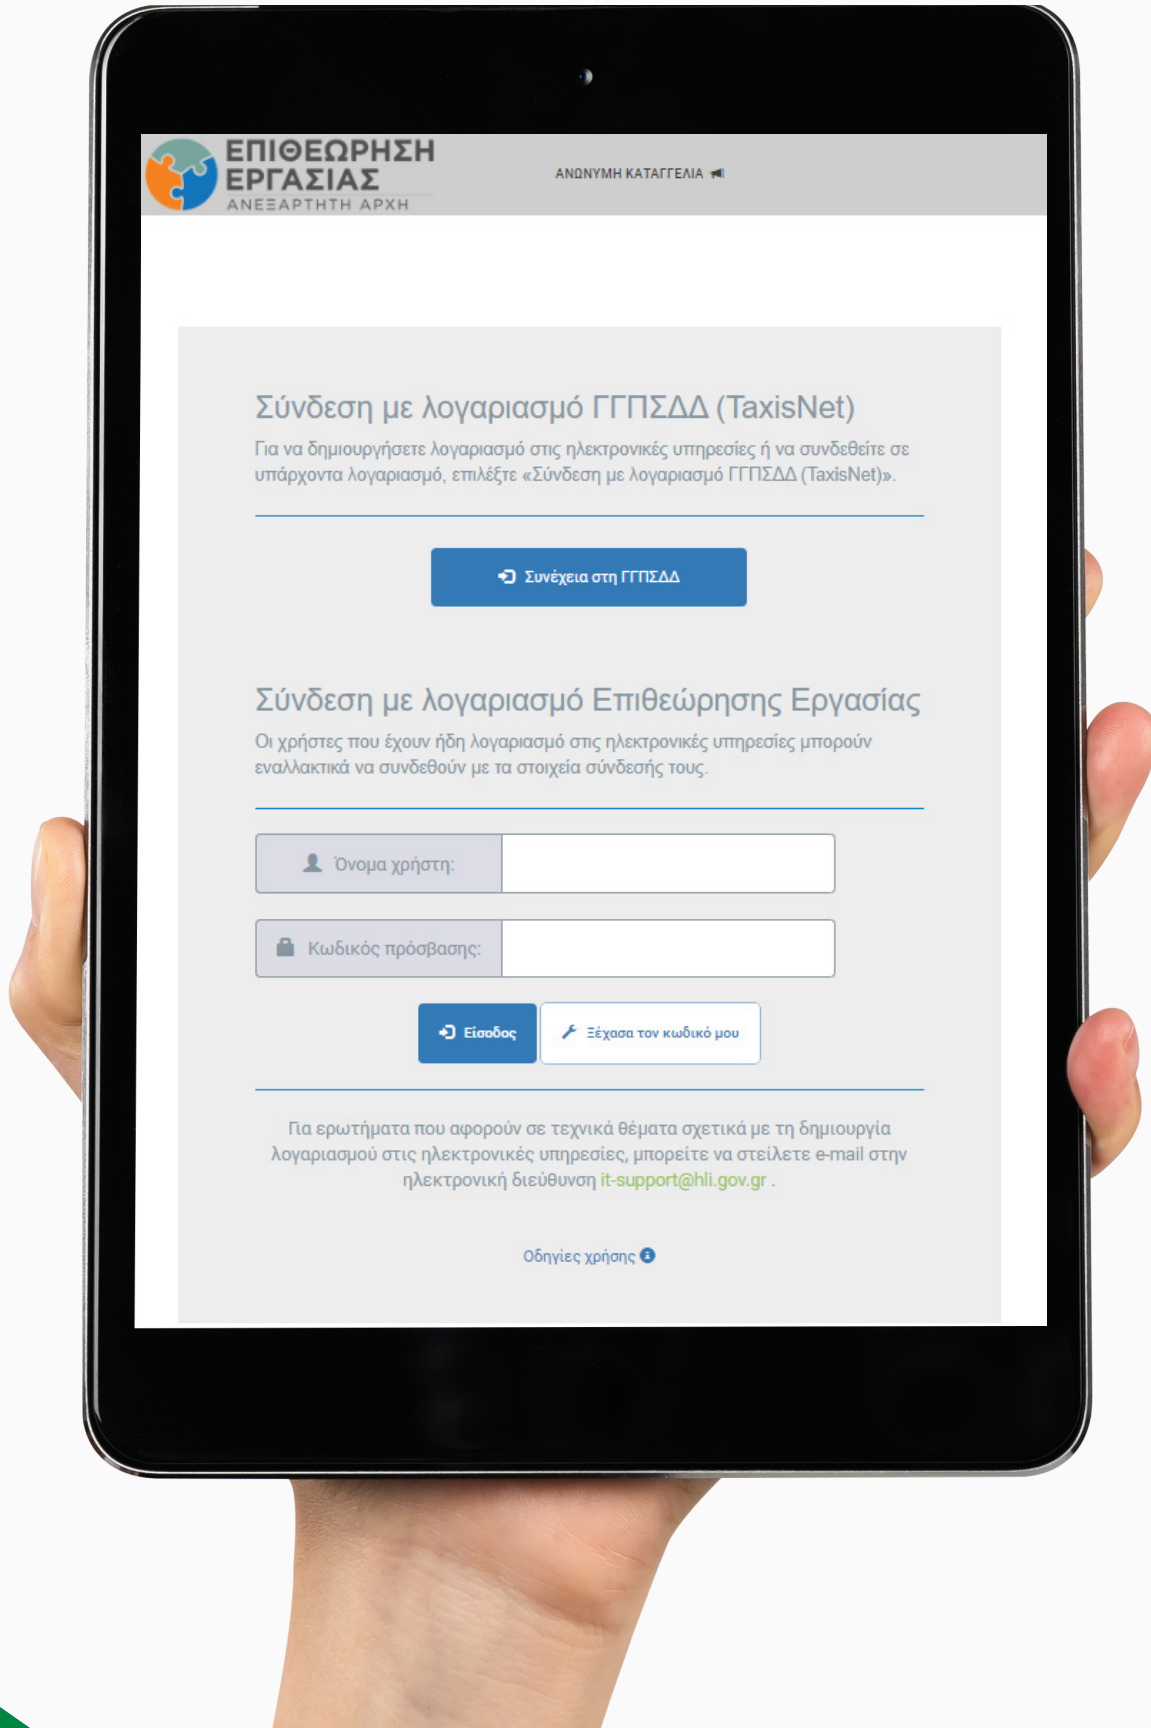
ΕΠΙΘΕΩΡΗΣΗ ΕΡΓΑΣΙΑΣ
ΑΝΕΞΑΡΤΗΤΗ ΑΡΧΗ

ΑΝΩΝΥΜΗ ΚΑΤΑΓΓΕΛΙΑ

Σύνδεση με λογαριασμό ΓΓΠΣΔΔ (TaxisNet)

Για να δημιουργήσετε λογαριασμό στις ηλεκτρονικές υπηρεσίες ή να συνδεθείτε σε υπάρχοντα λογαριασμό, επιλέξτε «Σύνδεση με λογαριασμό ΓΓΠΣΔΔ (TaxisNet)».

Συνέχεια στη ΓΓΠΣΔΔ

Σύνδεση με λογαριασμό Επιθεώρησης Εργασίας

Οι χρήστες που έχουν ήδη λογαριασμό στις ηλεκτρονικές υπηρεσίες μπορούν εναλλακτικά να συνδεθούν με τα στοιχεία σύνδεσής τους.

Όνομα χρήστη:

Κωδικός πρόσβασης:

Είσοδος

Ξέχασα τον κωδικό μου

Για ερωτήματα που αφορούν σε τεχνικά θέματα σχετικά με τη δημιουργία λογαριασμού στις ηλεκτρονικές υπηρεσίες, μπορείτε να στείλετε e-mail στην ηλεκτρονική διεύθυνση it-support@hli.gov.gr .

Οδηγίες χρήσης